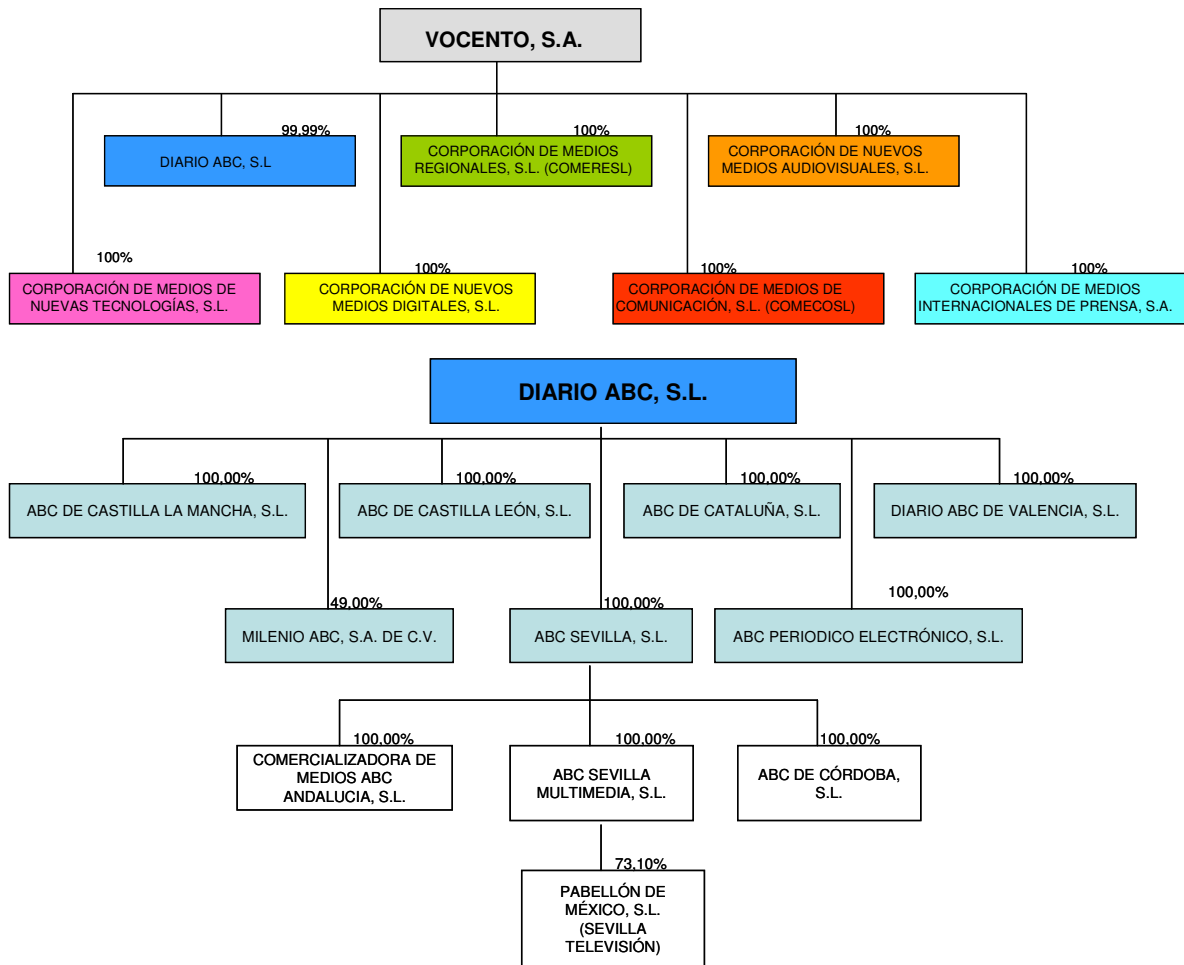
VOCENTO, S.A.

99,99%
DIARIO ABC, S.L

100%
CORPORACIÓN DE MEDIOS REGIONALES, S.L. (COMERESL)

100%
CORPORACIÓN DE NUEVOS MEDIOS AUDIOVISUALES, S.L.

100%
CORPORACIÓN DE MEDIOS DE NUEVAS TECNOLOGÍAS, S.L.

100%
CORPORACIÓN DE NUEVOS MEDIOS DIGITALES, S.L.

100%
CORPORACIÓN DE MEDIOS DE COMUNICACIÓN, S.L. (COMECOSL)

100%
CORPORACIÓN DE MEDIOS INTERNACIONALES DE PRENSA, S.A.

DIARIO ABC, S.L.

100,00%
ABC DE CASTILLA LA MANCHA, S.L.

100,00%
ABC DE CASTILLA LEÓN, S.L.

100,00%
ABC DE CATALUÑA, S.L.

100,00%
DIARIO ABC DE VALENCIA, S.L.

49,00%
MILENIO ABC, S.A. DE C.V.

100,00%
ABC SEVILLA, S.L.

100,00%
ABC PERIODICO ELECTRÓNICO, S.L.

100,00%
COMERCIALIZADORA DE MEDIOS ABC ANDALUCIA, S.L.

100,00%
ABC SEVILLA MULTIMEDIA, S.L.

100,00%
ABC DE CÓRDOBA, S.L.

73,10%
PABELLÓN DE MÉXICO, S.L. (SEVILLA TELEVISIÓN)